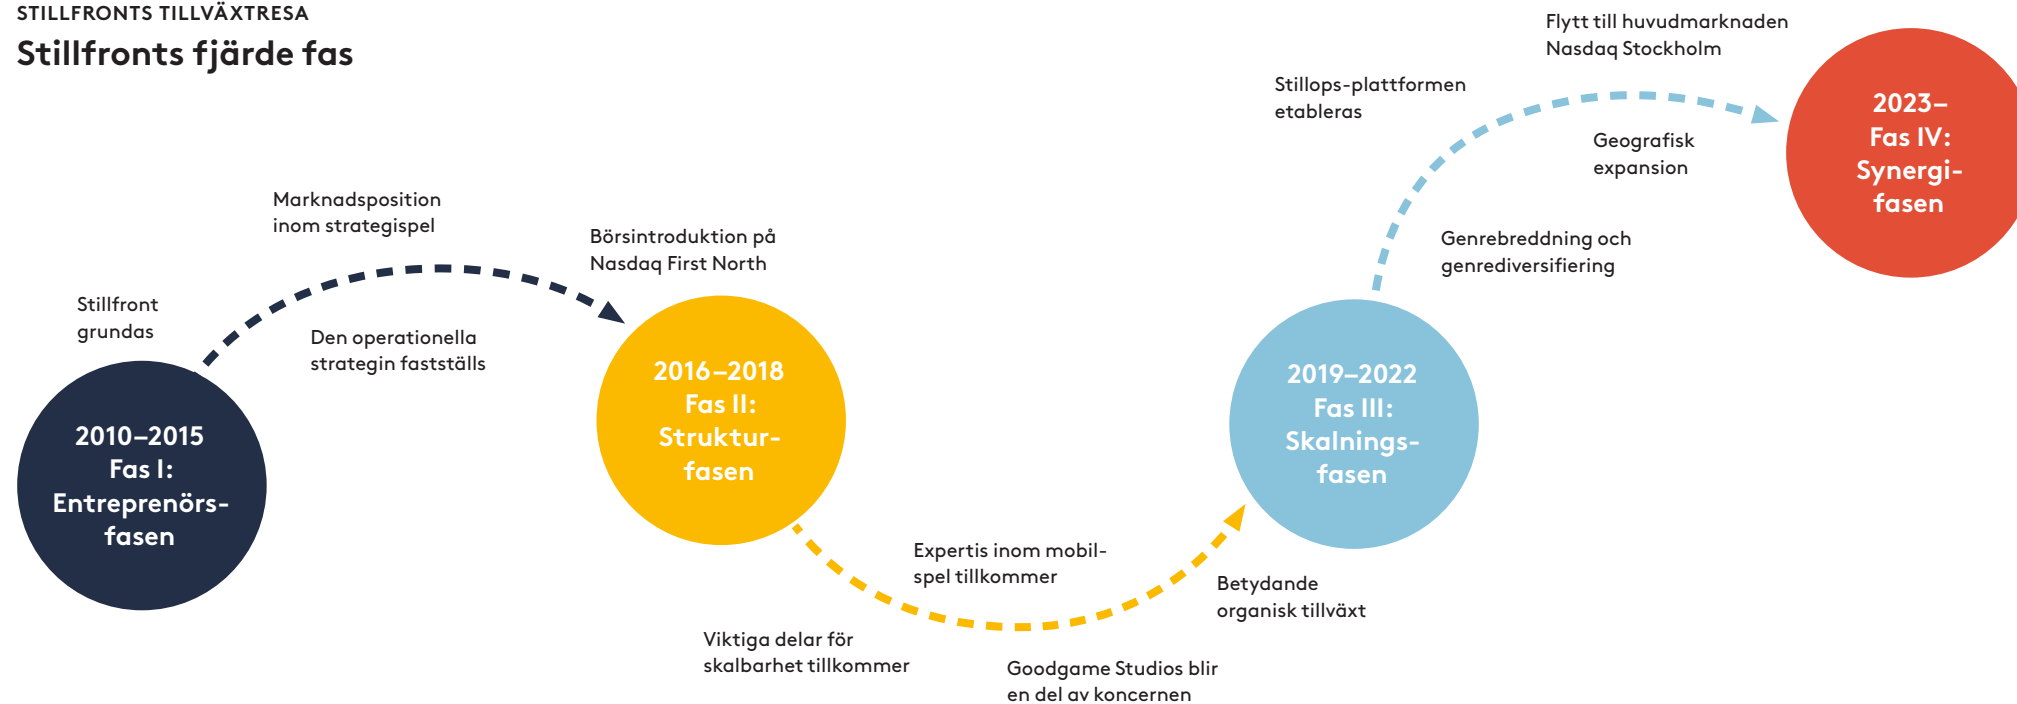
STILLFRONTS TILLVÄXTRESA

Stillfronts fjärde fas

Flytt till huvudmarknaden Nasdaq Stockholm

Stillops-plattformen etableras

2023– Fas IV: Synergifasen

Geografisk expansion

Genrebreddning och genrediversifiering

Marknadsposition inom strategispel

Börsintroduktion på Nasdaq First North

Stillfront grundas

Den operationella strategin fastställs

2016–2018 Fas II: Strukturfasen

2019–2022 Fas III: Skalningsfasen

2010–2015 Fas I: Entreprenörsfasen

Expertis inom mobilspel tillkommer

Betydande organisk tillväxt

Viktiga delar för skalbarhet tillkommer

Goodgame Studios blir en del av koncernen